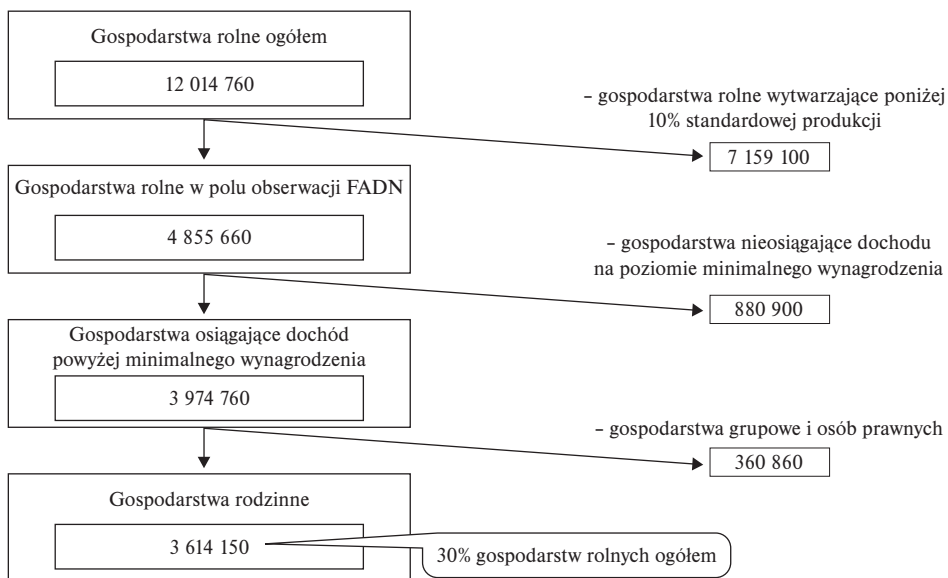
Gospodarstwa rolne ogółem

12 014 760

– gospodarstwa rolne wytwarzające poniżej 10% standardowej produkcji

7 159 100

Gospodarstwa rolne w polu obserwacji FADN

4 855 660

– gospodarstwa nieosiągające dochodu na poziomie minimalnego wynagrodzenia

880 900

Gospodarstwa osiągające dochód powyżej minimalnego wynagrodzenia

3 974 760

– gospodarstwa grupowe i osób prawnych

360 860

Gospodarstwa rodzinne

3 614 150

30% gospodarstw rolnych ogółem